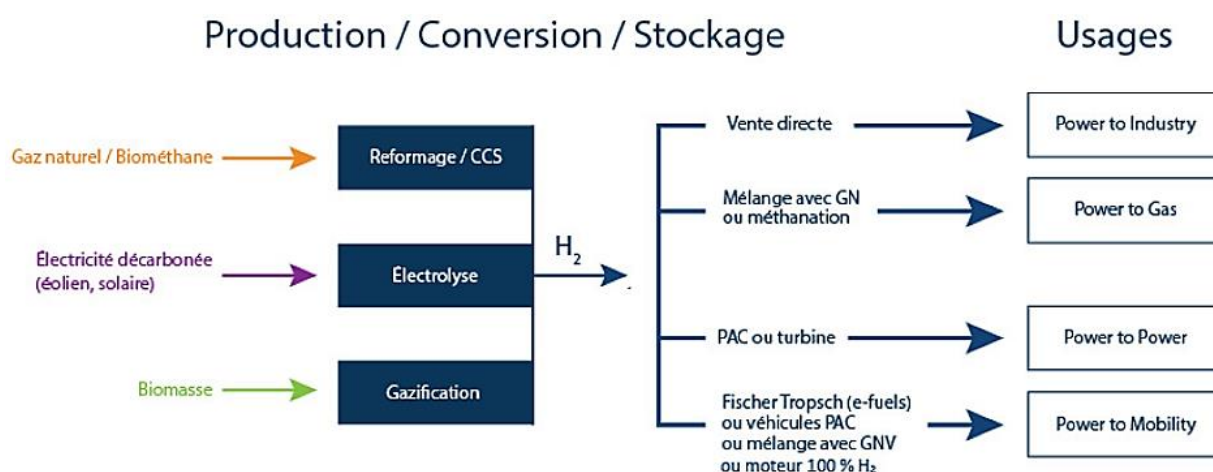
Production / Conversion / Stockage

Usages

Gaz naturel / Biométhane

Électricité décarbonée (éolien, solaire)

Biomasse

Reformage / CCS

Électrolyse

Gazification

$H_2$

Vente directe

Mélange avec GN ou méthanation

PAC ou turbine

Fischer Tropsch (e-fuels) ou véhicules PAC ou mélange avec GNV ou moteur 100 % $H_2$

Power to Industry

Power to Gas

Power to Power

Power to Mobility